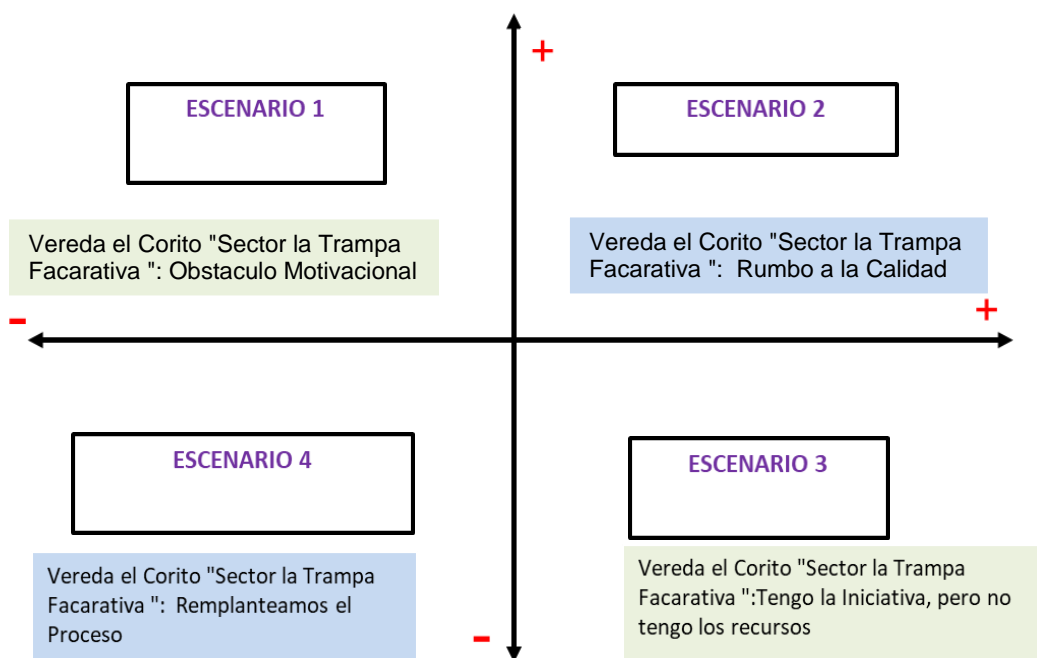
+

ESCENARIO 1

ESCENARIO 2

Vereda el Corito "Sector la Trampa Facarativa ": Obstaculo Motivacional

Vereda el Corito "Sector la Trampa Facarativa ": Rumbo a la Calidad

-

+

ESCENARIO 4

ESCENARIO 3

Vereda el Corito "Sector la Trampa Facarativa ": Remplanteamos el Proceso

Vereda el Corito "Sector la Trampa Facarativa ":Tengo la Iniciativa, pero no tengo los recursos

-